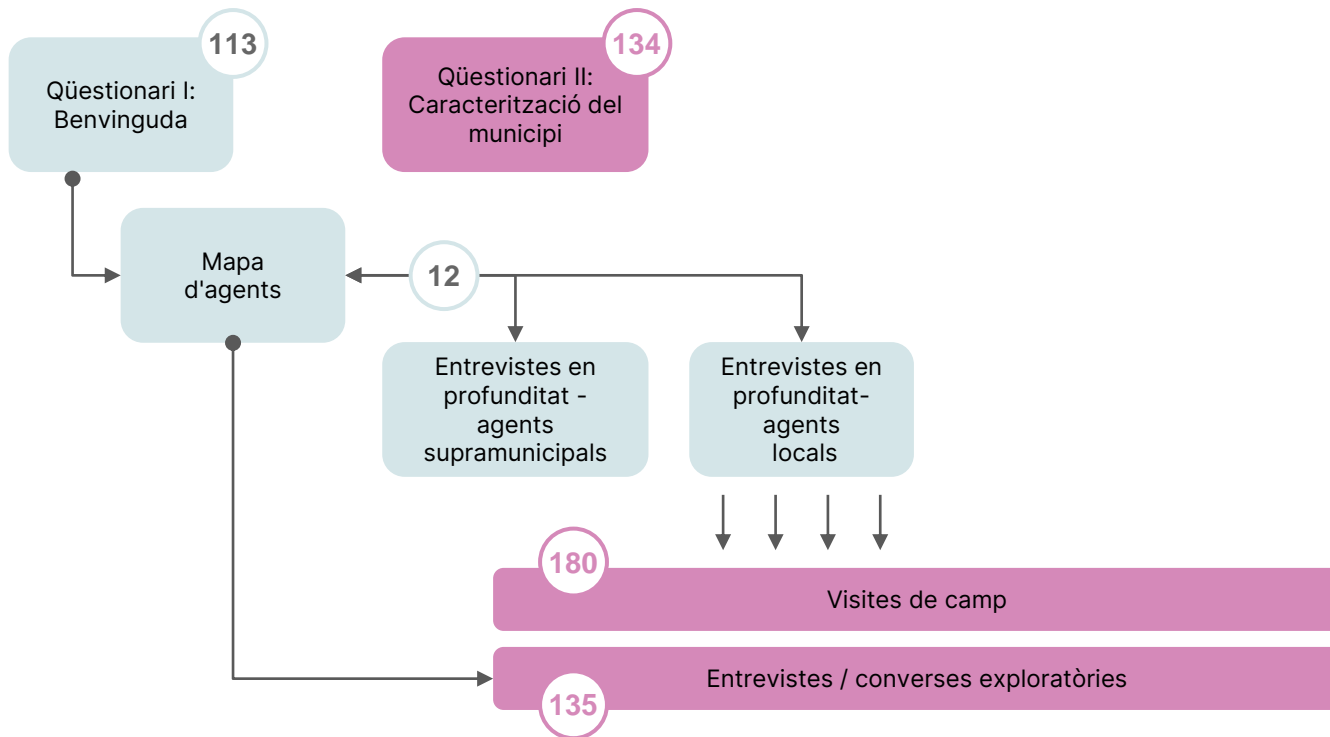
113
Qüestionari I: Benvinguda

134
Qüestionari II: Caracterització del municipi

Mapa d'agents

12

Entrevistes en profunditat - agents supramunicipals

Entrevistes en profunditat- agents locals

180
Visites de camp

Entrevistes / converses exploratòries
135